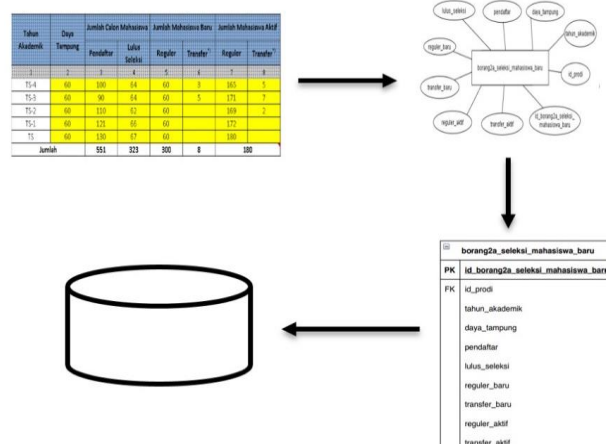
| Tahun Akademik | Daya Tampung | Jumlah Calon Mahasiswa Pendaftar | Jumlah Calon Mahasiswa Lulus Seleksi | Jumlah Mahasiswa Baru Reguler | Jumlah Mahasiswa Baru Transfer | Jumlah Mahasiswa Aktif Reguler | Jumlah Mahasiswa Aktif Transfer |
|---|---|---|---|---|---|---|---|
| 1 | 2 | 3 | 4 | 5 | 6 | 7 | 8 |
| TS-4 | 60 | 100 | 64 | 60 | 3 | 165 | 5 |
| TS-3 | 60 | 90 | 64 | 60 | 5 | 171 | 7 |
| TS-2 | 60 | 110 | 62 | 60 | | 169 | 2 |
| TS-1 | 60 | 121 | 66 | 60 | | 172 | |
| TS | 60 | 130 | 67 | 60 | | 180 | |
| Jumlah | | 551 | 323 | 300 | 8 | 180 | |

lulus_seleksi
pendaftar
daya_tampung
tahun_akademik
reguler_baru
borang2a_seleksi_mahasiswa_baru
id_prodi
transfer_baru
reguler_aktif
transfer_aktif
id_borang2a_seleksi_mahasiswa_baru

| | borang2a_seleksi_mahasiswa_baru |
|---|---|
| PK | id_borang2a_seleksi_mahasiswa_baru |
| FK | id_prodi |
| | tahun_akademik |
| | daya_tampung |
| | pendaftar |
| | lulus_seleksi |
| | reguler_baru |
| | transfer_baru |
| | reguler_aktif |
| | transfer_aktif |